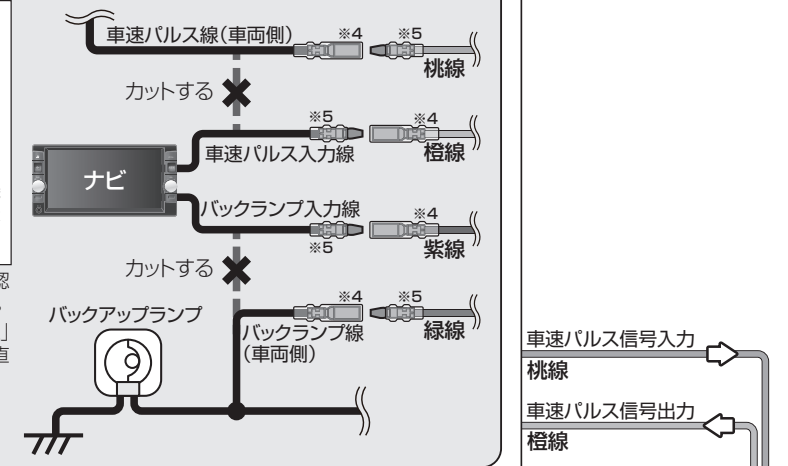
車速パルス線(車両側)
※4
※5
桃線
カットする
※5
※4
車速パルス入力線
橙線
ナビ
バックランプ入力線
※4
※5
紫線
カットする
※4
※5
バックアップランプ
バックランプ線
(車両側)
緑線
認
」
直
車速パルス信号入力
桃線
車速パルス信号出力
橙線